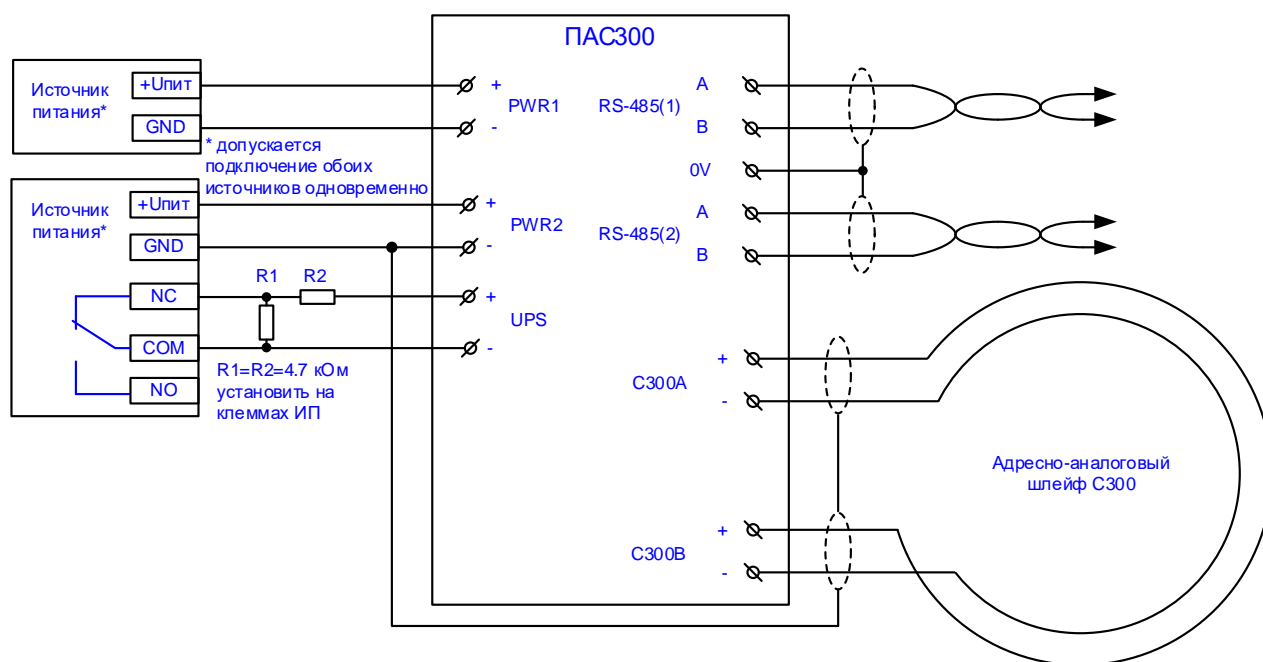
ПАС300

Источник питания*

+Uпит

GND

* допускается подключение обоих источников одновременно

Источник питания*

+Uпит

GND

NC

COM

NO

R1

R2

R1=R2=4.7 кОм установить на клеммах ИП

+

PWR1

-

+

PWR2

-

+

UPS

-

RS-485(1)

A

B

0V

RS-485(2)

A

B

+

C300A

-

+

C300B

-

Адресно-аналоговый шлейф С300